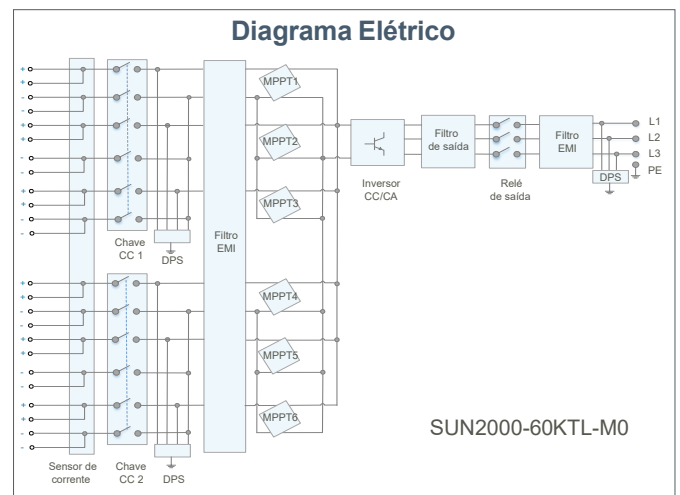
Diagrama Elétrico

+
+
-
-
+
+
-
-
+
+
-
-

+
+
-
-
+
+
-
-
+
+
-
-

Chave CC 1

DPS

Chave CC 2

DPS

Sensor de corrente

Filtro EMI

MPPT1
MPPT2
MPPT3
MPPT4
MPPT5
MPPT6

Inversor CC/CA

Filtro de saída

Relé de saída

Filtro EMI

DPS

L1
L2
L3
PE

SUN2000-60KTL-M0